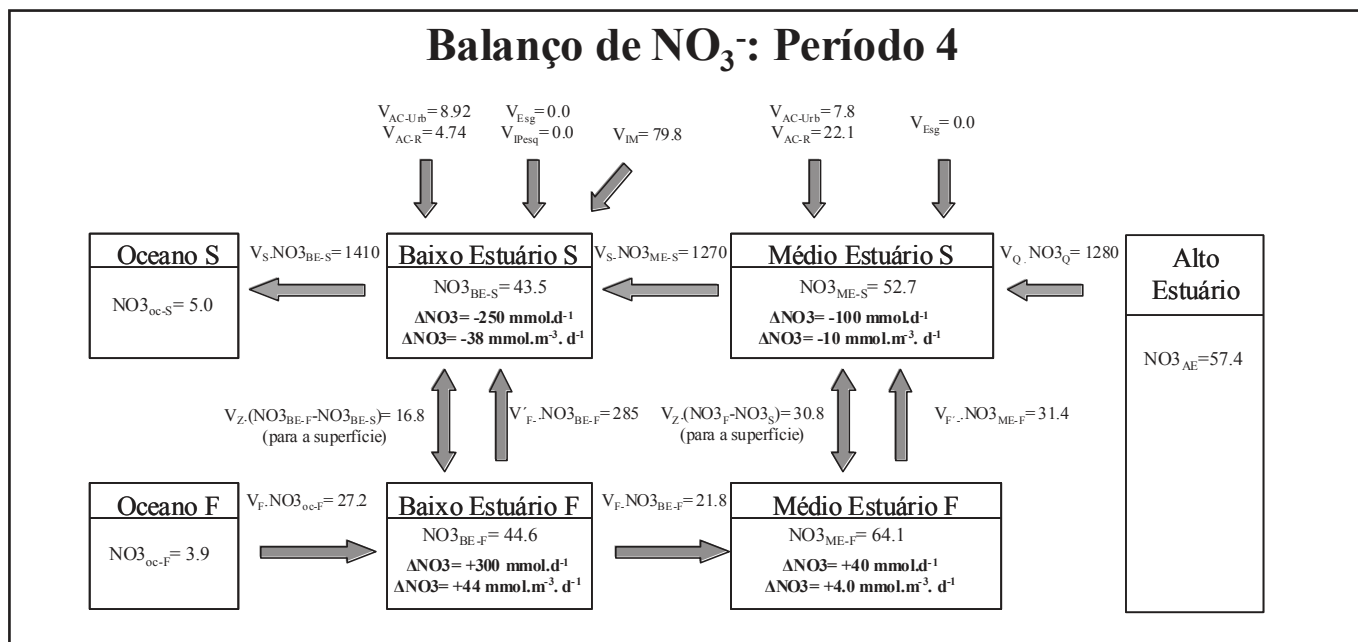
Balanço de $NO_3^-$: Período 4

$V_{AC-Urb}= 8.92$
$V_{AC-R}= 4.74$

$V_{Esg}= 0.0$
$V_{IPesq}= 0.0$

$V_{IM}= 79.8$

$V_{AC-Urb}= 7.8$
$V_{AC-R}= 22.1$

$V_{Esg}= 0.0$

Oceano S

$NO3_{oc-S}= 5.0$

$V_S.NO3_{BE-S}= 1410$

Baixo Estuário S

$NO3_{BE-S}= 43.5$
$\Delta NO3= -250$ mmol.d$^{-1}$
$\Delta NO3= -38$ mmol.m$^{-3}$. d$^{-1}$

$V_S.NO3_{ME-S}= 1270$

Médio Estuário S

$NO3_{ME-S}= 52.7$
$\Delta NO3= -100$ mmol.d$^{-1}$
$\Delta NO3= -10$ mmol.m$^{-3}$. d$^{-1}$

$V_Q.NO3_Q= 1280$

Alto Estuário

$NO3_{AE}=57.4$

$V_Z.(NO3_{BE-F}-NO3_{BE-S})= 16.8$
(para a superfície)

$V'_F.NO3_{BE-F}= 285$

$V_Z.(NO3_F-NO3_S)= 30.8$
(para a superfície)

$V_{F'}.NO3_{ME-F}= 31.4$

Oceano F

$NO3_{oc-F}= 3.9$

$V_F.NO3_{oc-F}= 27.2$

Baixo Estuário F

$NO3_{BE-F}= 44.6$
$\Delta NO3= +300$ mmol.d$^{-1}$
$\Delta NO3= +44$ mmol.m$^{-3}$. d$^{-1}$

$V_F.NO3_{BE-F}= 21.8$

Médio Estuário F

$NO3_{ME-F}= 64.1$
$\Delta NO3= +40$ mmol.d$^{-1}$
$\Delta NO3= +4.0$ mmol.m$^{-3}$. d$^{-1}$